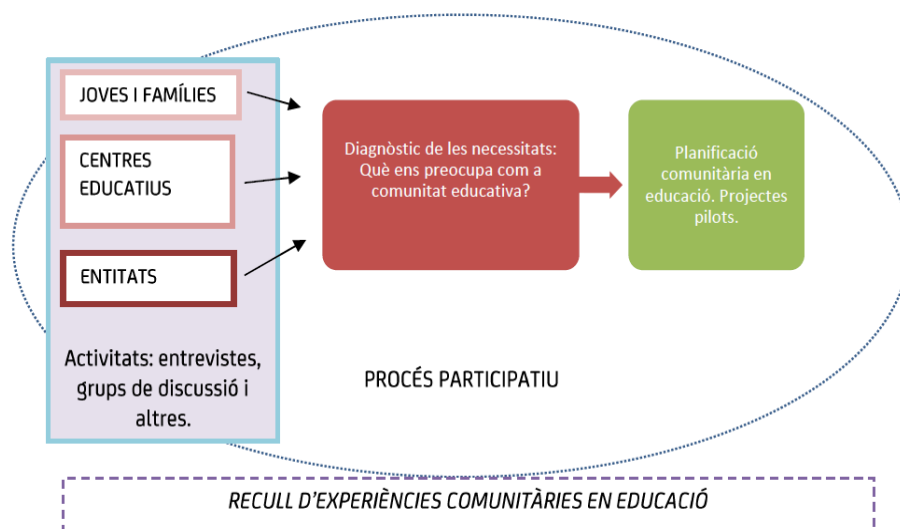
JOVES I FAMÍLIES

CENTRES EDUCATIUS

ENTITATS

Activitats: entrevistes, grups de discussió i altres.

Diagnòstic de les necessitats: Què ens preocupa com a comunitat educativa?

Planificació comunitària en educació. Projectes pilots.

PROCÉS PARTICIPATIU

RECULL D'EXPERIÈNCIES COMUNITÀRIES EN EDUCACIÓ